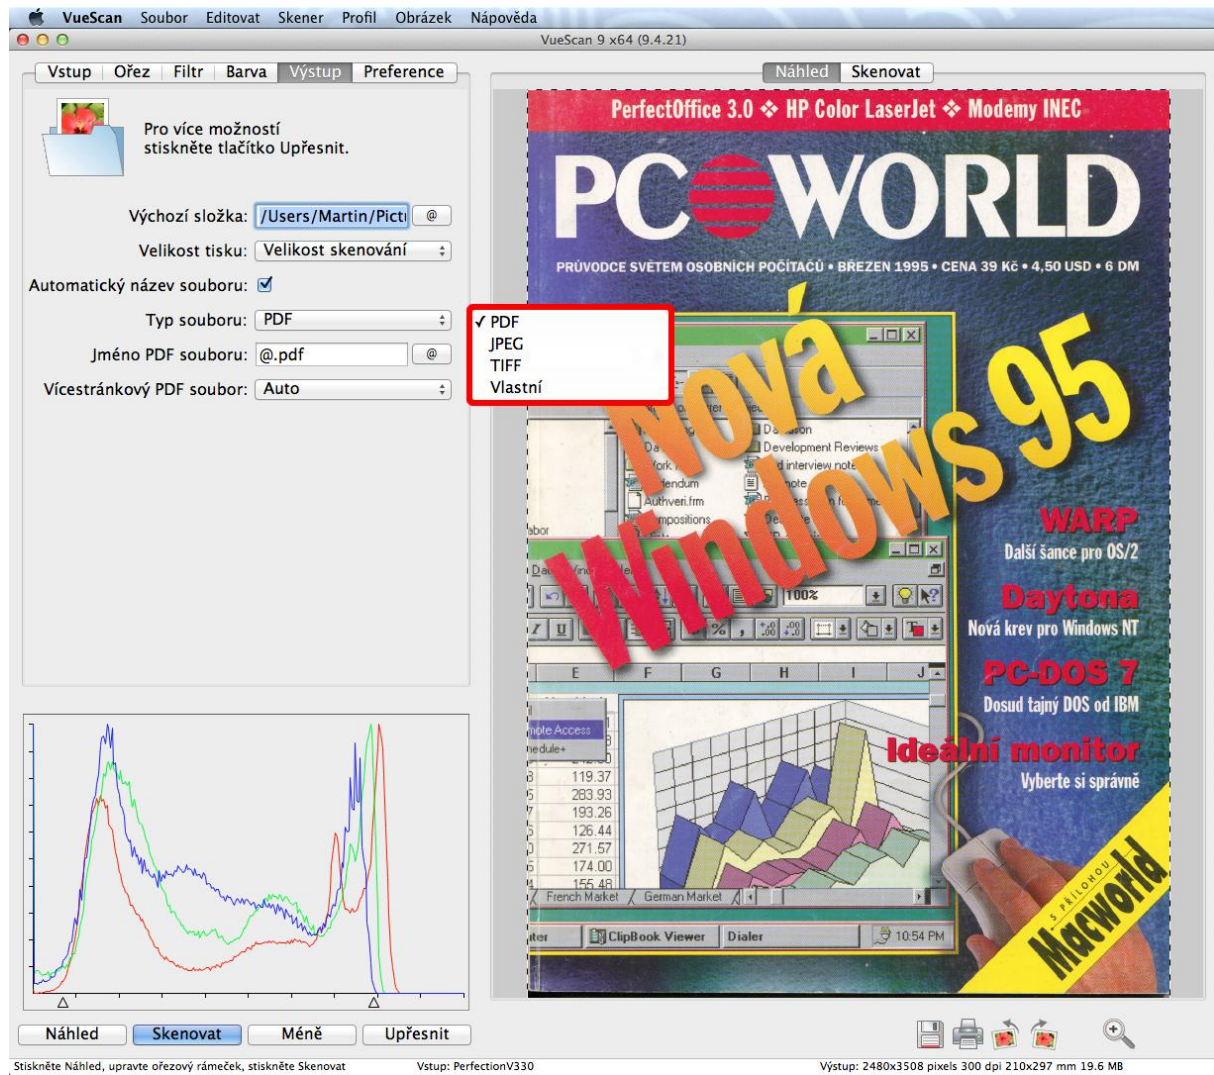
VueScan Soubor Editovat Skener Profil Obrázek Nápověda

VueScan 9 x64 (9.4.21)

Vstup | Ořez | Filtr | Barva | Výstup | Preference

Pro více možností stiskněte tlačítko Upřesnit.

Výchozí složka: /Users/Martin/Pictu @

Velikost tisku: Velikost skenování

Automatický název souboru: ☑

Typ souboru: PDF

Jméno PDF souboru: @.pdf @

Vícestránkový PDF soubor: Auto

✓ PDF
JPEG
TIFF
Vlastní

Náhled | Skenovat

PerfectOffice 3.0 ❖ HP Color LaserJet ❖ Modemy INEC

PC WORLD

PRŮVODCE SVĚTEM OSOBNÍCH POČÍTAČŮ • BŘEZEN 1995 • CENA 39 Kč • 4,50 USD • 6 DM

Nová Windows 95

WARP
Další šance pro OS/2

Daytona
Nová krev pro Windows NT

PC-DOS 7
Dosud tajný DOS od IBM

Ideální monitor
Vyberte si správně

S PŘÍLOHOU Macworld

Development Reviews
interview note
Authveri.frm
100%
E F G H I J
119.37
283.93
193.26
126.44
271.57
174.00
155.48
French Market German Market
ClipBook Viewer Dialer 10:54 PM

Náhled Skenovat Méně Upřesnit

Stiskněte Náhled, upravte ořezový rámeček, stiskněte Skenovat    Vstup: PerfectionV330    Výstup: 2480x3508 pixels 300 dpi 210x297 mm 19.6 MB